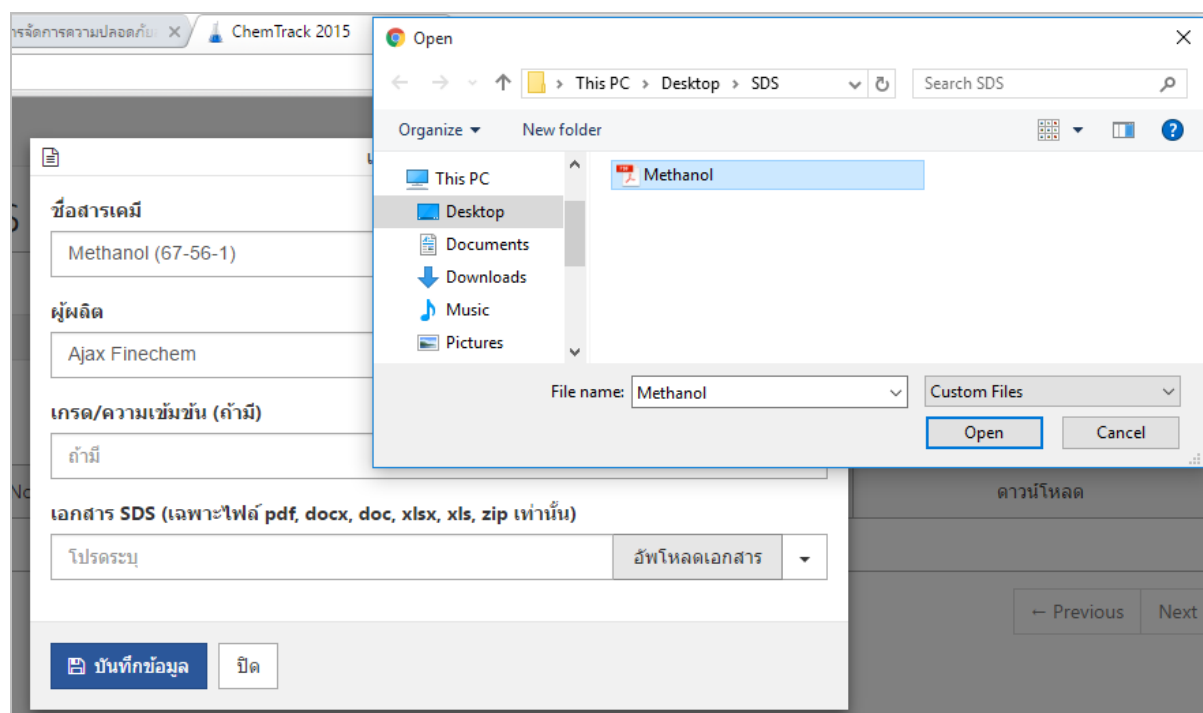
ารจัดการความปลอดภั ×
ChemTrack 2015

ชื่อสารเคมี
Methanol (67-56-1)
ผู้ผลิต
Ajax Finechem
เกรด/ความเข้มข้น (ถ้ามี)
ถ้ามี
เอกสาร SDS (เฉพาะไฟล์ pdf, docx, doc, xlsx, xls, zip เท่านั้น)
โปรดระบุ
อัพโหลดเอกสาร
บันทึกข้อมูล
ปิด

ดาวน์โหลด
← Previous
Next

Open
This PC › Desktop › SDS
Search SDS
Organize
New folder
This PC
Desktop
Documents
Downloads
Music
Pictures
Methanol
File name:
Methanol
Custom Files
Open
Cancel